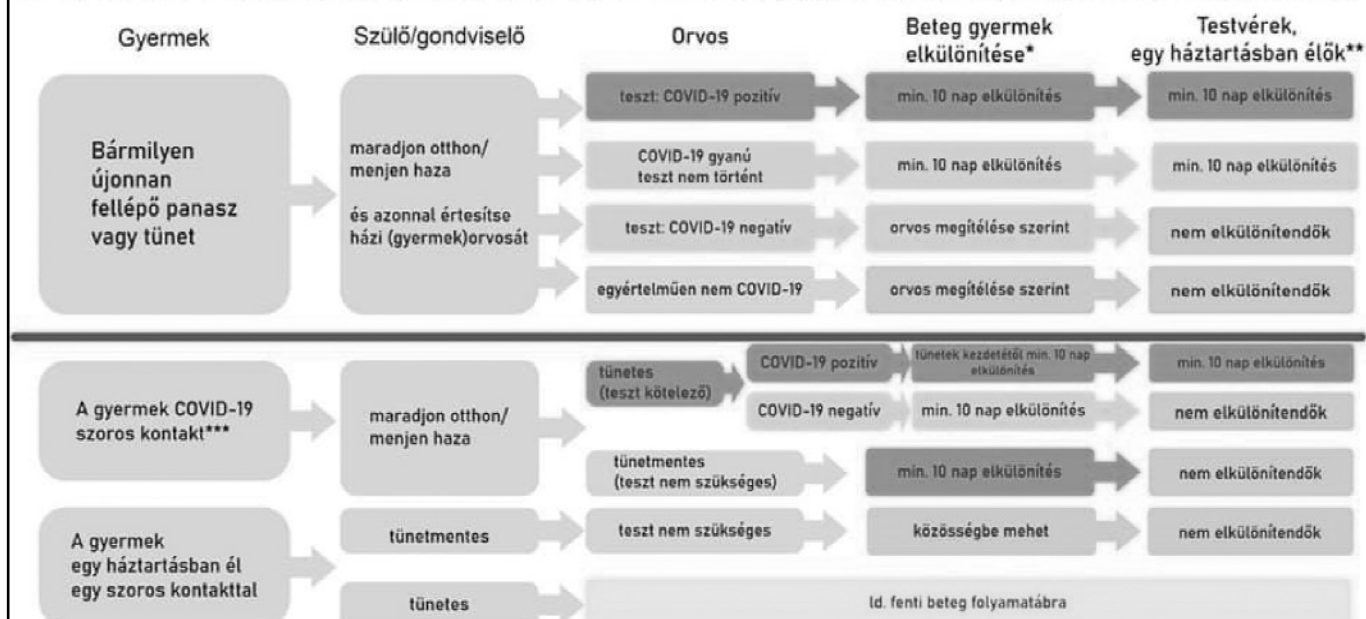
Gyermek

Szülő/gondviselő

Orvos

Beteg gyermek elkülönítése*

Testvérek, egy háztartásban élők**

Bármilyen újonnan fellépő panasz vagy tünet

maradjon otthon/ menjen haza

és azonnal értesítse házi (gyermek)orvosát

teszt: COVID-19 pozitív

min. 10 nap elkülönítés

min. 10 nap elkülönítés

COVID-19 gyanú teszt nem történt

min. 10 nap elkülönítés

min. 10 nap elkülönítés

teszt: COVID-19 negatív

orvos megítélése szerint

nem elkülönítendők

egyértelműen nem COVID-19

orvos megítélése szerint

nem elkülönítendők

A gyermek COVID-19 szoros kontakt***

maradjon otthon/ menjen haza

tünetes (teszt kötelező)

COVID-19 pozitív

tünetek kezdetétől min. 10 nap elkülönítés

min. 10 nap elkülönítés

COVID-19 negatív

min. 10 nap elkülönítés

nem elkülönítendők

tünetmentes (teszt nem szükséges)

min. 10 nap elkülönítés

nem elkülönítendők

A gyermek egy háztartásban él egy szoros kontakttal

tünetmentes

teszt nem szükséges

közösségbe mehet

nem elkülönítendők

tünetes

ld. fenti beteg folyamatábra